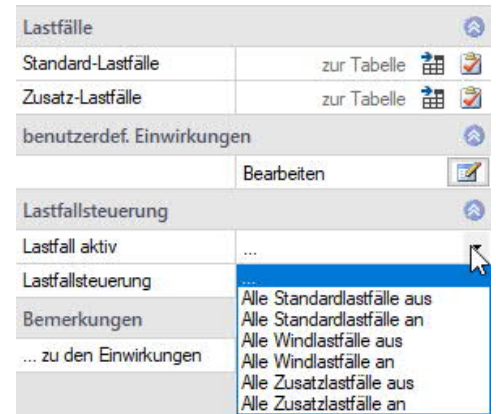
Lastfälle

| | |
|---|---|
| Standard-Lastfälle | zur Tabelle |
| Zusatz-Lastfälle | zur Tabelle |

benutzerdef. Einwirkungen

Bearbeiten

Lastfallsteuerung

| | |
|---|---|
| Lastfall aktiv | ... |
| Lastfallsteuerung | |

Bemerkungen

... zu den Einwirkungen

...
Alle Standardlastfälle aus
Alle Standardlastfälle an
Alle Windlastfälle aus
Alle Windlastfälle an
Alle Zusatzlastfälle aus
Alle Zusatzlastfälle an